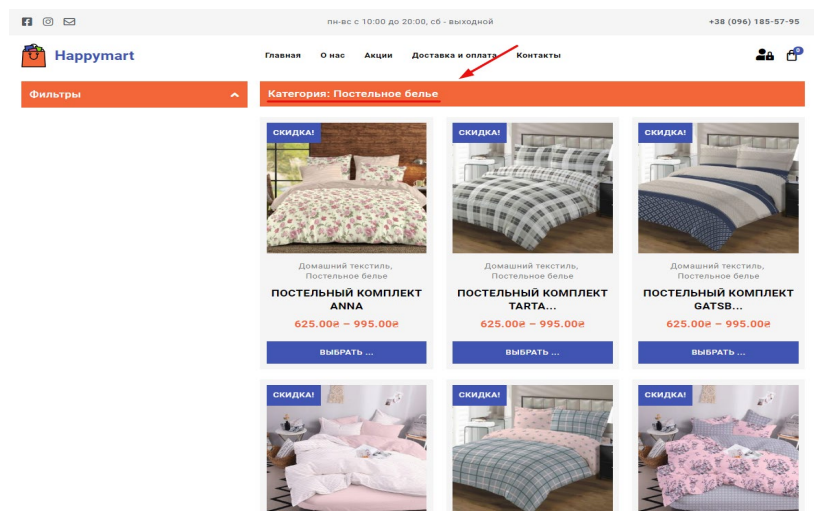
пн-вс с 10:00 до 20:00, сб - выходной

+38 (096) 185-57-95

Happymart

Главная О нас Акции Доставка и оплата Контакты

0

Фильтры

Категория: Постельное белье

СКИДКА!

Домашний текстиль, Постельное белье

ПОСТЕЛЬНЫЙ КОМПЛЕКТ ANNA

625.00₴ – 995.00₴

ВЫБРАТЬ ...

СКИДКА!

Домашний текстиль, Постельное белье

ПОСТЕЛЬНЫЙ КОМПЛЕКТ TARTA...

625.00₴ – 995.00₴

ВЫБРАТЬ ...

СКИДКА!

Домашний текстиль, Постельное белье

ПОСТЕЛЬНЫЙ КОМПЛЕКТ GATSB...

625.00₴ – 995.00₴

ВЫБРАТЬ ...

СКИДКА!

СКИДКА!

СКИДКА!